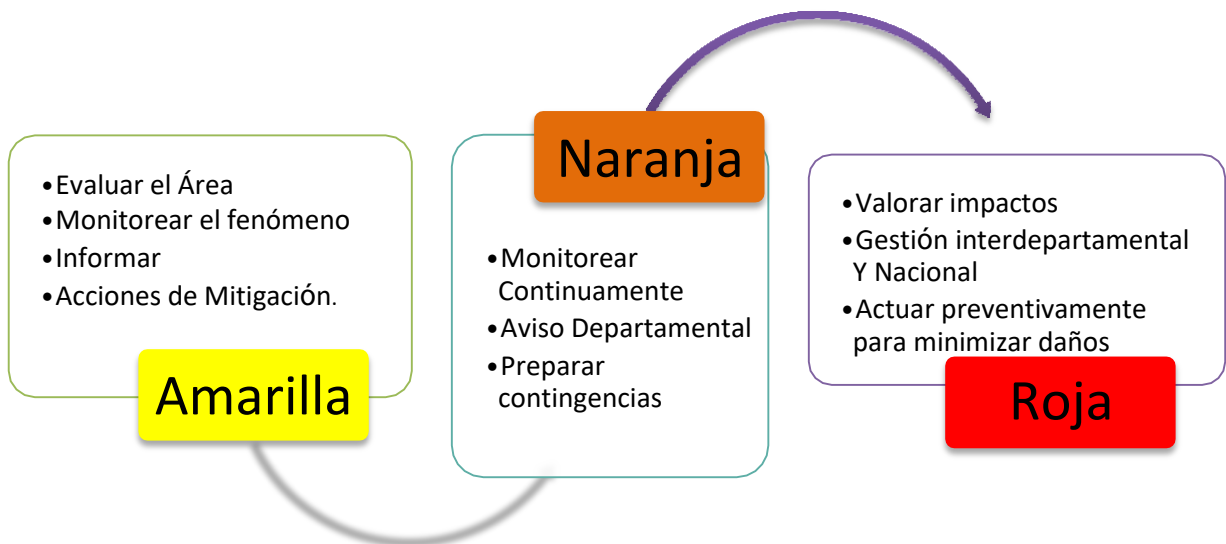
•Evaluar el Área
•Monitorear el fenómeno
•Informar
•Acciones de Mitigación.

Amarilla

Naranja

•Monitorear Continuamente
•Aviso Departamental
•Preparar contingencias

•Valorar impactos
•Gestión interdepartamental Y Nacional
•Actuar preventivamente para minimizar daños

Roja